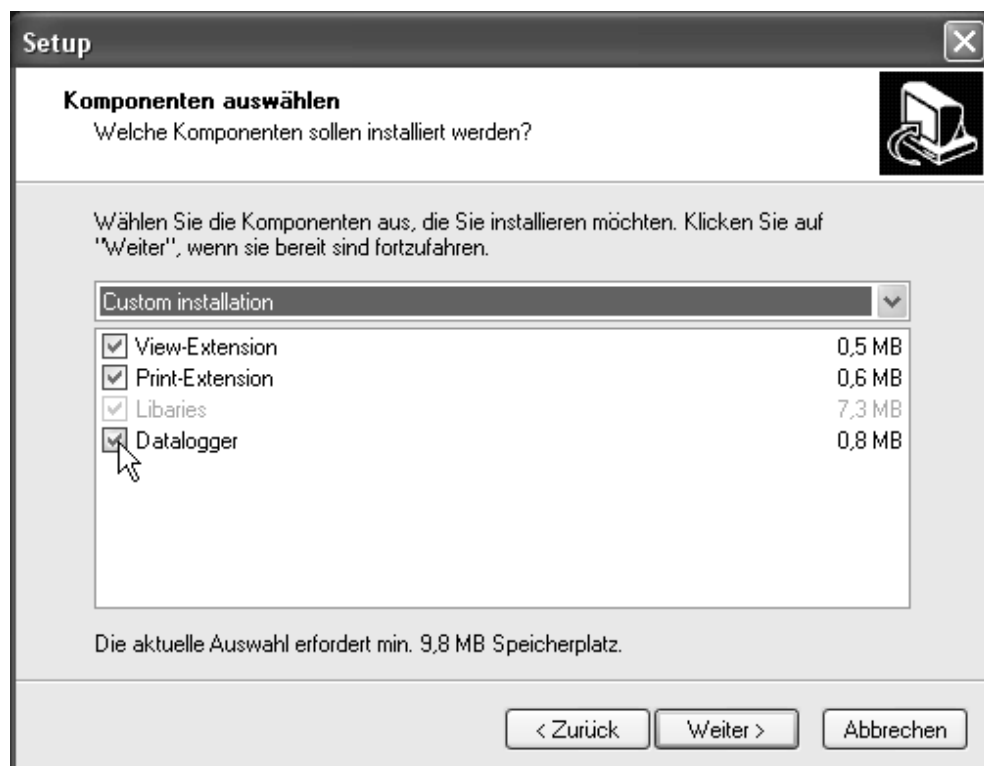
Setup

Komponenten auswählen
Welche Komponenten sollen installiert werden?

Wählen Sie die Komponenten aus, die Sie installieren möchten. Klicken Sie auf "Weiter", wenn sie bereit sind fortzufahren.

Custom installation

| | |
|---|---|
| View-Extension | 0,5 MB |
| Print-Extension | 0,6 MB |
| Libaries | 7,3 MB |
| Datalogger | 0,8 MB |

Die aktuelle Auswahl erfordert min. 9,8 MB Speicherplatz.

< Zurück  Weiter >  Abbrechen